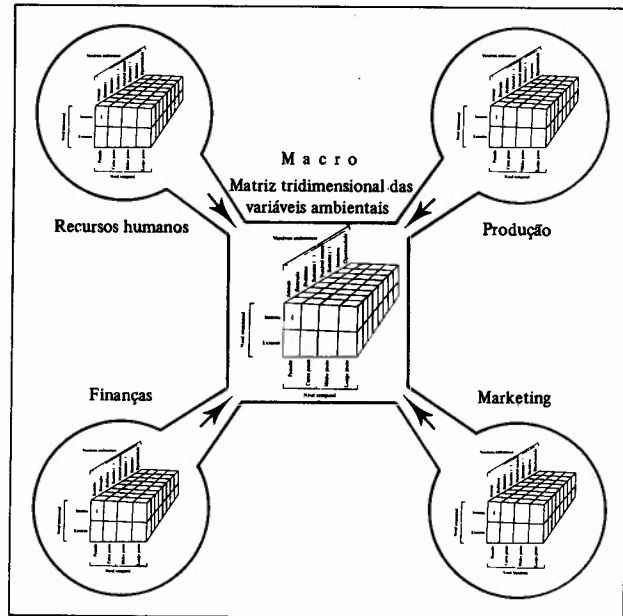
Macro
Matriz tridimensional das variáveis ambientais

Recursos humanos

Produção

Finanças

Marketing

Variáveis ambientais
Nível dimensional
Interno
Externo
Passado
Curto prazo
Médio prazo
Longo prazo
Nível temporal